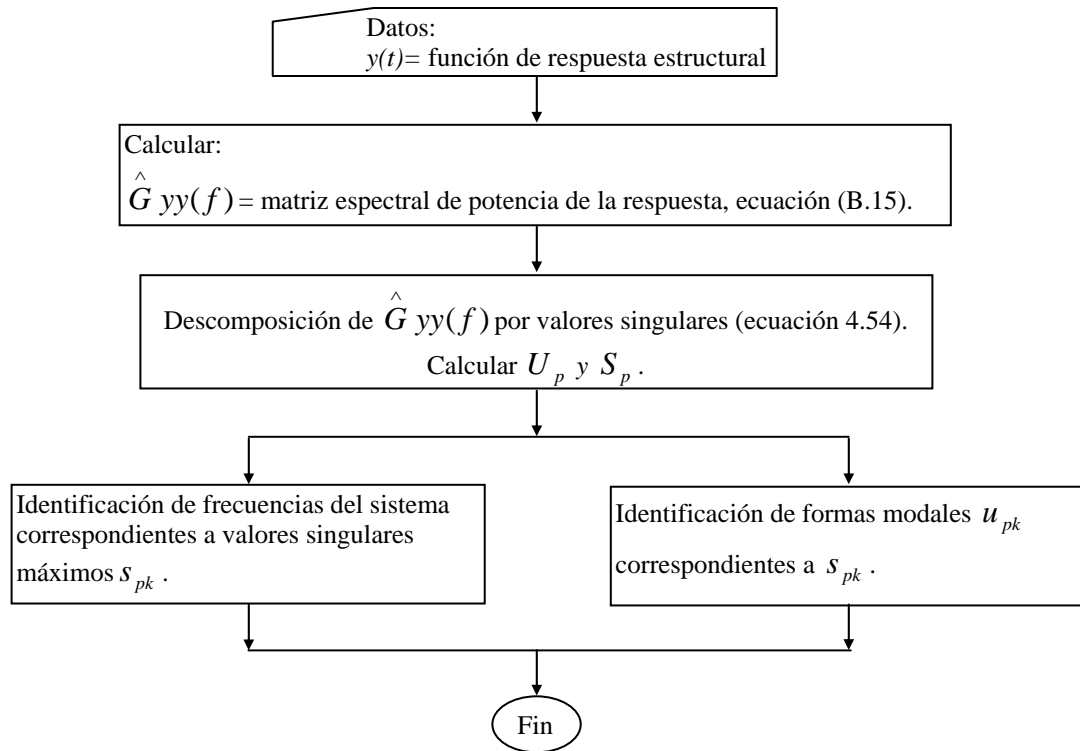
Datos:
$y(t)$= función de respuesta estructural

Calcular:
$\hat{G}\,yy(f)$ = matriz espectral de potencia de la respuesta, ecuación (B.15).

Descomposición de $\hat{G}\,yy(f)$ por valores singulares (ecuación 4.54).
Calcular $U_p$ y $S_p$.

Identificación de frecuencias del sistema correspondientes a valores singulares máximos $s_{pk}$.

Identificación de formas modales $u_{pk}$ correspondientes a $s_{pk}$.

Fin